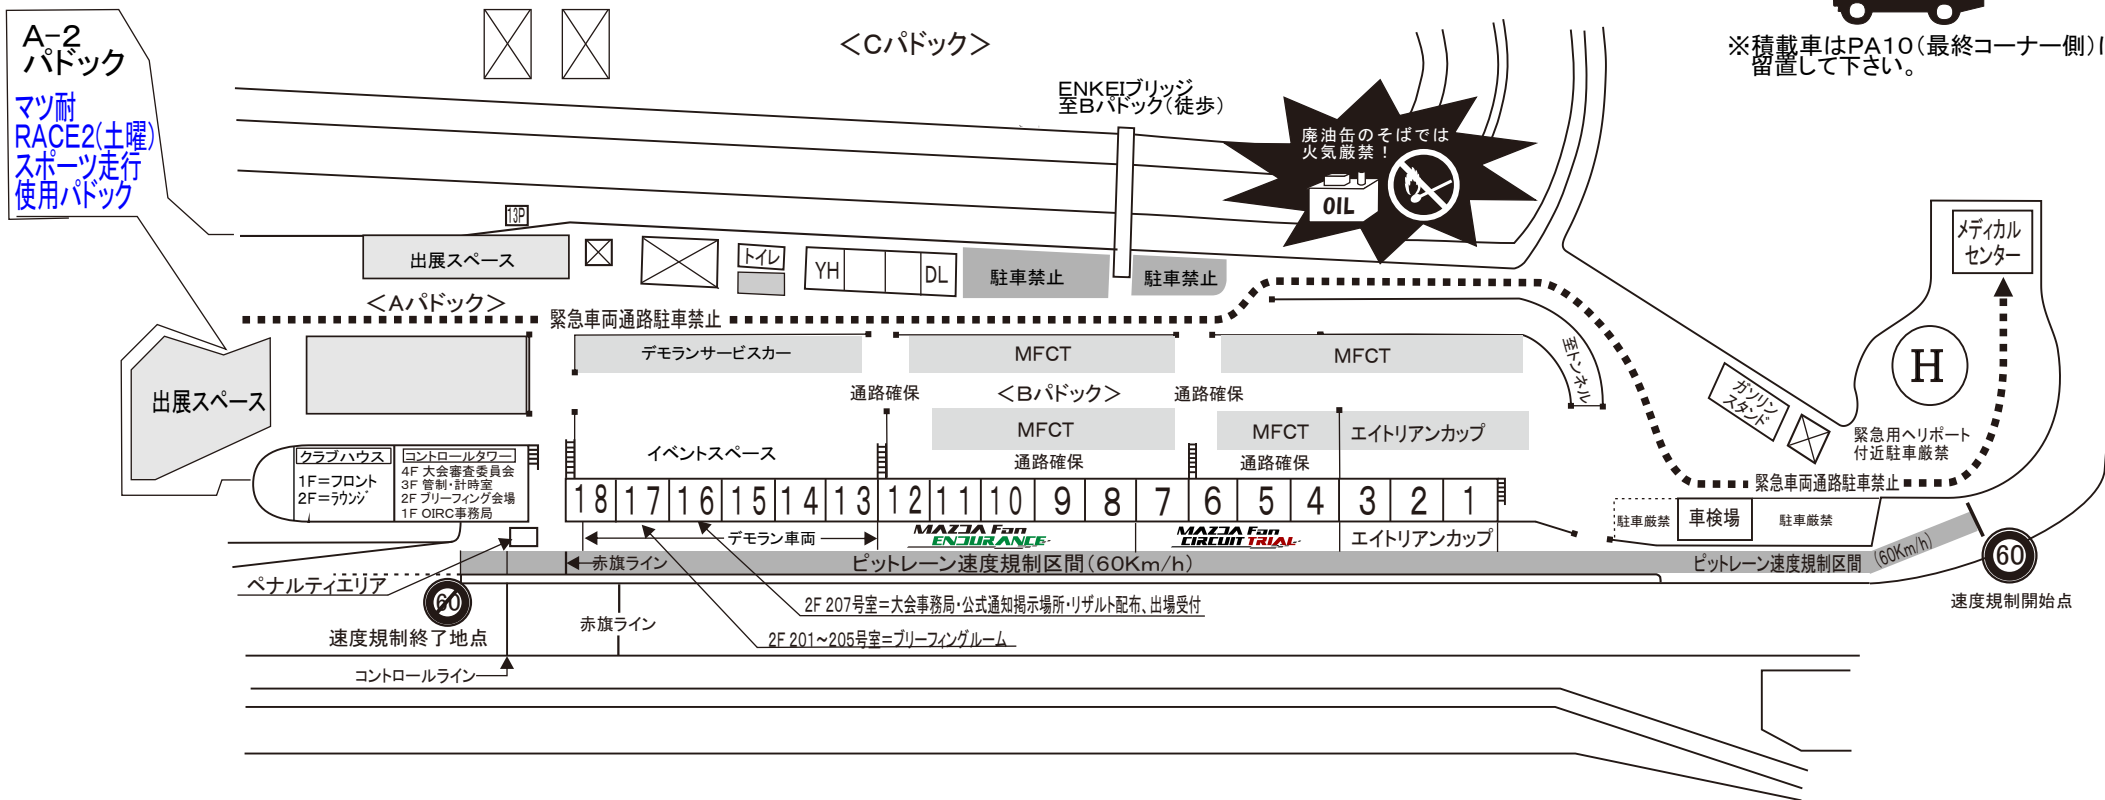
A-2
パドック
マツ耐
RACE2(土曜)
スポーツ走行
使用パドック

<Cパドック>

※積載車はPA10(最終コーナー側)に
留置して下さい。

ENKEIブリッジ
至Bパドック(徒歩)

廃油缶のそばでは
火気厳禁!
OIL

13P

出展スペース

トイレ

YH
DL
駐車禁止
駐車禁止

<Aパドック>
緊急車両通路駐車禁止

メディカル
センター

出展スペース

デモランサービスカー
MFCT
MFCT
至トンネル
通路確保
<Bパドック>
通路確保
MFCT
MFCT
エイトリアンカップ
ガソリンスタンド
H
緊急用ヘリポート
付近駐車厳禁

クラブハウス
1F=フロント
2F=ラウンジ
コントロールタワー
4F 大会審査委員会
3F 管制・計時室
2F ブリーフィング会場
1F OIRC事務局

イベントスペース
通路確保
通路確保
緊急車両通路駐車禁止

18 17 16 15 14 13 12 11 10 9 8 7 6 5 4 3 2 1

駐車厳禁
車検場
駐車厳禁

デモラン車両
MAZDA Fan ENDURANCE
MAZDA Fan CIRCUIT TRIAL
エイトリアンカップ

赤旗ライン
ピットレーン速度規制区間(60Km/h)
ピットレーン速度規制区間
(60Km/h)

ペナルティエリア
60
速度規制終了地点
赤旗ライン
2F 207号室=大会事務局・公式通知掲示場所・リザルト配布、出場受付
2F 201~205号室=ブリーフィングルーム
60
速度規制開始点

コントロールライン